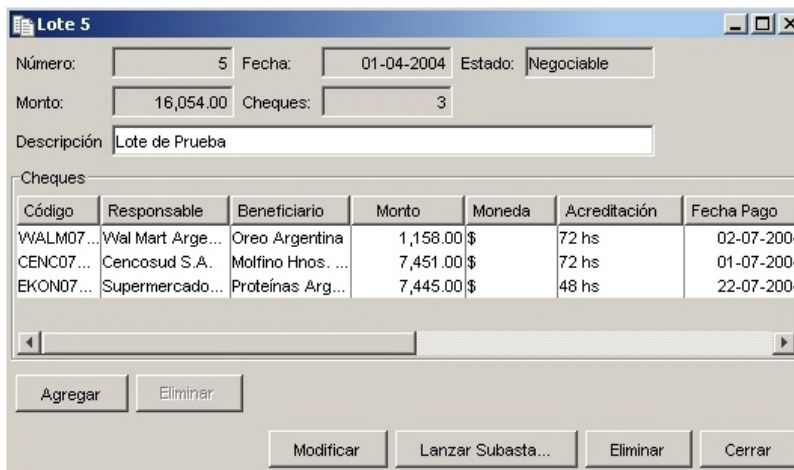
Lote 5

Número: 5 Fecha: 01-04-2004 Estado: Negociable

Monto: 16,054.00 Cheques: 3

Descripción Lote de Prueba

Cheques

| Código | Responsable | Beneficiario | Monto | Moneda | Acreditación | Fecha Pago |
|---|---|---|---|---|---|---|
| WALM07... | Wal Mart Arge... | Oreo Argentina | 1,158.00 | $ | 72 hs | 02-07-200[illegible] |
| CENC07... | Cencosud S.A. | Molfino Hnos. ... | 7,451.00 | $ | 72 hs | 01-07-200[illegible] |
| EKON07... | Supermercado... | Proteínas Arg... | 7,445.00 | $ | 48 hs | 22-07-200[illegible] |

Agregar Eliminar

Modificar Lanzar Subasta... Eliminar Cerrar